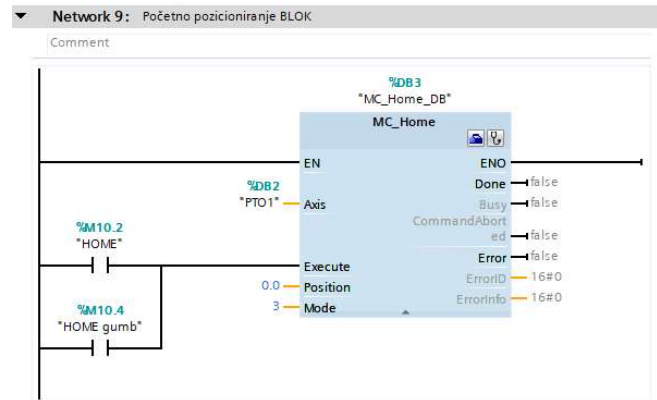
Network 9: Početno pozicioniranje BLOK

Comment

%DB3
"MC_Home_DB"

MC_Home

EN
ENO

%DB2
"PTO1"
Axis

Done
false

Busy
false

CommandAborted
false

Error
false

ErrorID
16#0

ErrorInfo
16#0

%M10.2
"HOME"

Execute

0.0
Position

3
Mode

%M10.4
"HOME gumb"